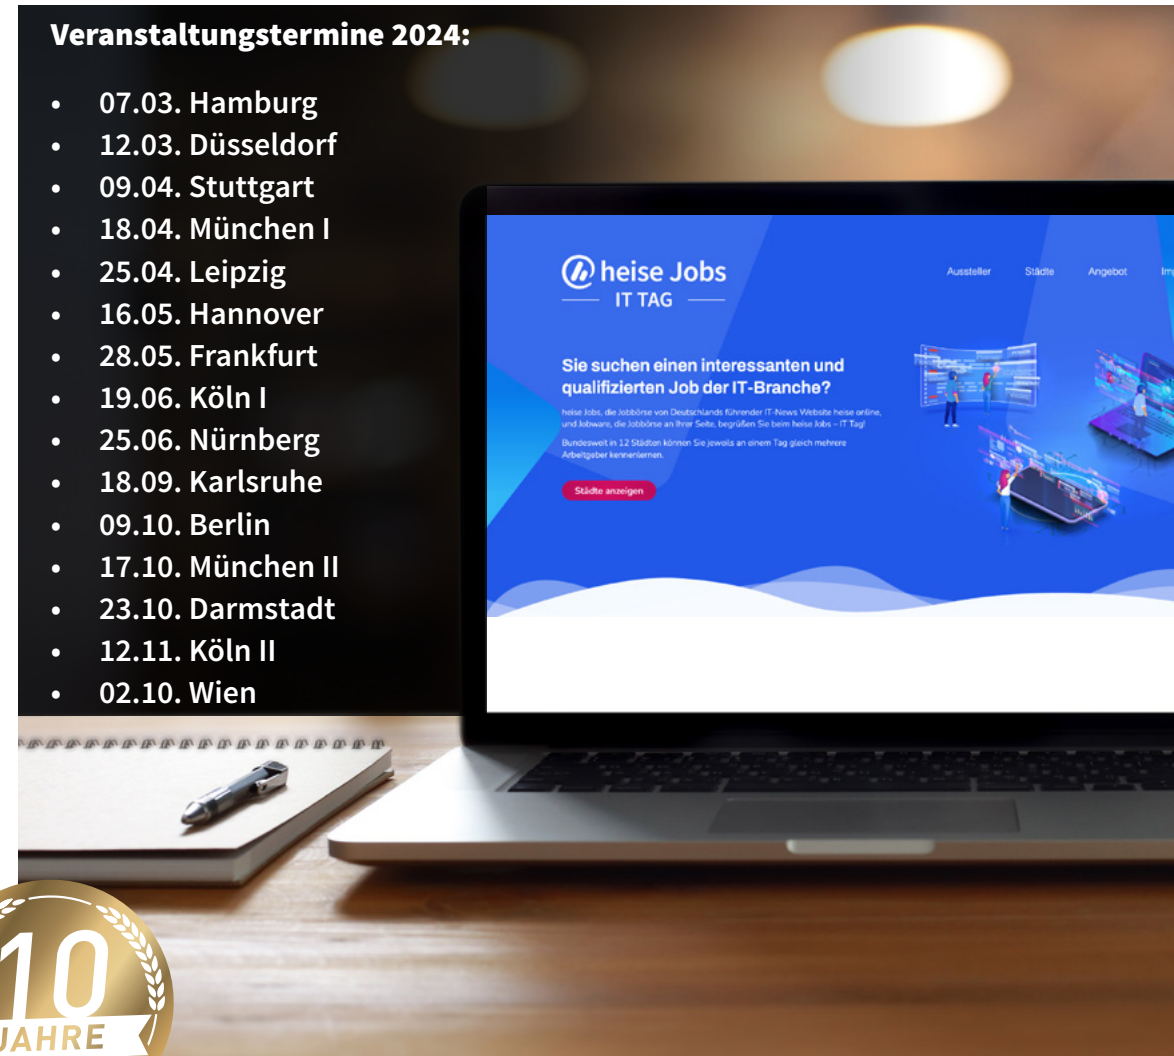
Veranstaltungstermine 2024:

- 07.03. Hamburg
- 12.03. Düsseldorf
- 09.04. Stuttgart
- 18.04. München I
- 25.04. Leipzig
- 16.05. Hannover
- 28.05. Frankfurt
- 19.06. Köln I
- 25.06. Nürnberg
- 18.09. Karlsruhe
- 09.10. Berlin
- 17.10. München II
- 23.10. Darmstadt
- 12.11. Köln II
- 02.10. Wien

heise Jobs
IT TAG

Aussteller Städte Angebot Im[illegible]

Sie suchen einen interessanten und qualifizierten Job der IT-Branche?

heise Jobs, die Jobbörse von Deutschlands führender IT-News Website heise online, und Jobware, die Jobbörse an Ihrer Seite, begrüßen Sie beim heise Jobs – IT Tag!

Bundesweit in 12 Städten können Sie jeweils an einem Tag gleich mehrere Arbeitgeber kennenlernen.

Städte anzeigen

10
JAHRE